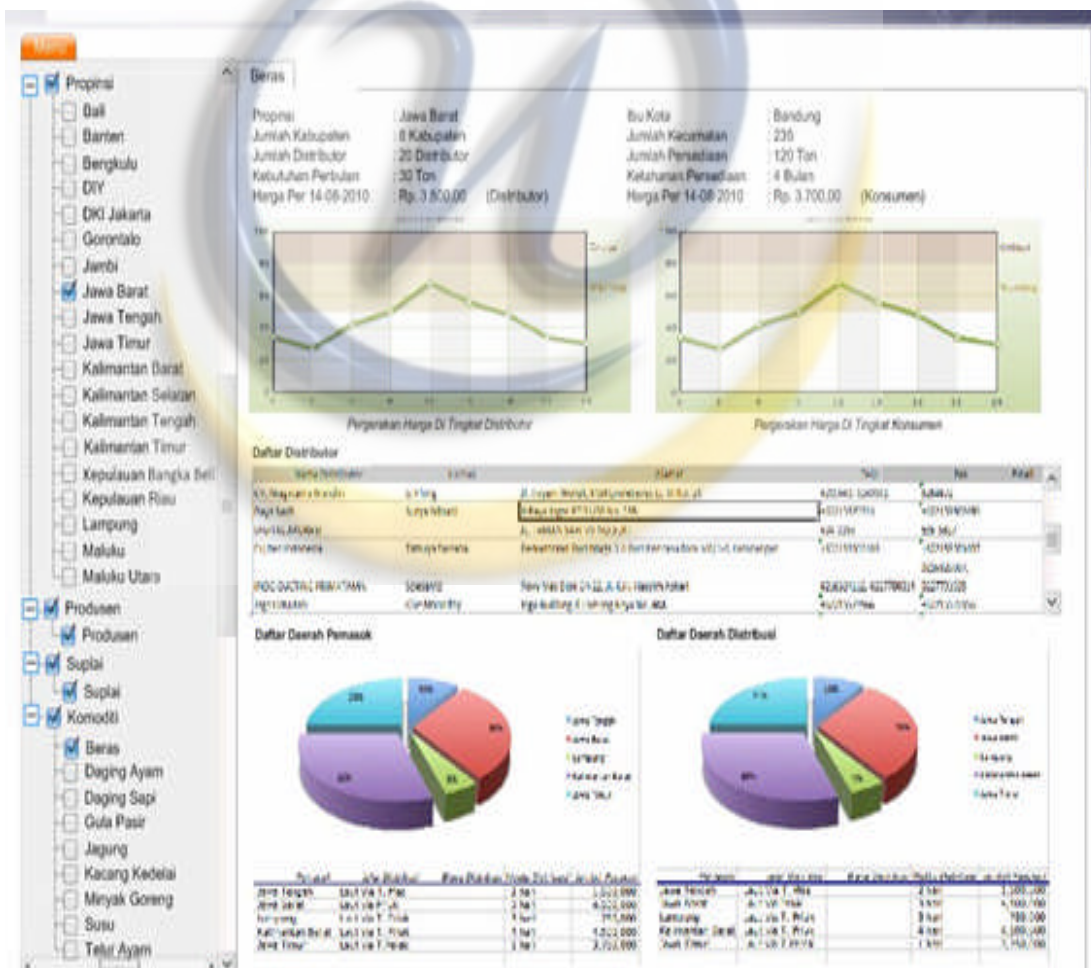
Menu

Propinsi
Bali
Banten
Bengkulu
DIY
DKI Jakarta
Gorontalo
Jambi
Jawa Barat
Jawa Tengah
Jawa Timur
Kalimantan Barat
Kalimantan Selatan
Kalimantan Tengah
Kalimantan Timur
Kepulauan Bangka Beli
Kepulauan Riau
Lampung
Maluku
Maluku Utara
Produsen
Produsen
Suplai
Suplai
Komoditi
Beras
Daging Ayam
Daging Sapi
Gula Pasir
Jagung
Kacang Kedelai
Minyak Goreng
Susu
Telur Ayam

Beras

Propinsi : Jawa Barat
Jumlah Kabupaten : 8 Kabupaten
Jumlah Distributor : 20 Distributor
Kebutuhan Perbulan : 30 Ton
Harga Per 14-08-2010 : Rp. 3.800,00 (Distributor)

Ibu Kota : Bandung
Jumlah Kecamatan : 235
Jumlah Persediaan : 120 Ton
Ketahanan Persediaan : 4 Bulan
Harga Per 14-08-2010 : Rp. 3.700,00 (Konsumen)

Pergerakan Harga Di Tingkat Distributor

Pergerakan Harga Di Tingkat Konsumen

Daftar Distributor

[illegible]

Daftar Daerah Pemasok

Daftar Daerah Distribusi

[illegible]

| Propinsi | Jalur Distribusi | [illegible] | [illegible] | Jumlah Pasokan |
|---|---|---|---|---|
| Jawa Tengah | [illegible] | | 2 hari | 1.500.000 |
| Jawa Barat | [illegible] | | 3 hari | 4.000.000 |
| Lampung | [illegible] | | 1 hari | 700.000 |
| Kalimantan Barat | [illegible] | | 1 hari | 1.500.000 |
| Jawa Timur | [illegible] | | 2 hari | 3.700.000 |

| Propinsi | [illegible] | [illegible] | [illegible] | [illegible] |
|---|---|---|---|---|
| Jawa Tengah | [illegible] | | 2 hari | 1.500.000 |
| Jawa Barat | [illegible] | | 3 hari | 4.000.000 |
| Lampung | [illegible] | | 3 hari | 700.000 |
| Kalimantan Barat | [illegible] | | 4 hari | 1.500.000 |
| Jawa Timur | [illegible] | | 1 hari | 3.700.000 |